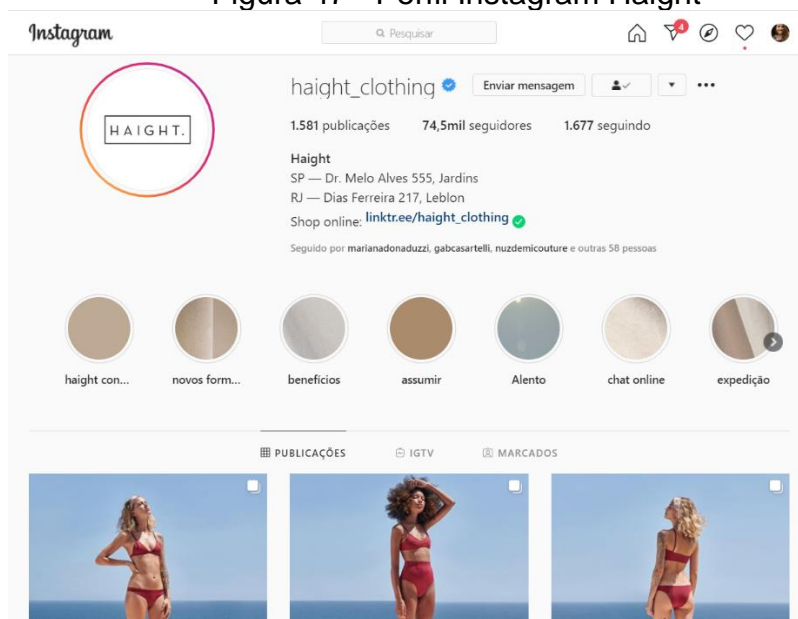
Figura 17 – Perfil Instagram Haight

Instagram

Pesquisar

4

HAIGHT.

haight_clothing

Enviar mensagem

1.581 publicações 74,5mil seguidores 1.677 seguindo

Haight
SP — Dr. Melo Alves 555, Jardins
RJ — Dias Ferreira 217, Leblon
Shop online: linktr.ee/haight_clothing

Seguido por marianadonaduzzi, gabcasartelli, nuzdemicouture e outras 58 pessoas

haight con...
novos form...
benefícios
assumir
Alento
chat online
expedição

PUBLICAÇÕES
IGTV
MARCADOS